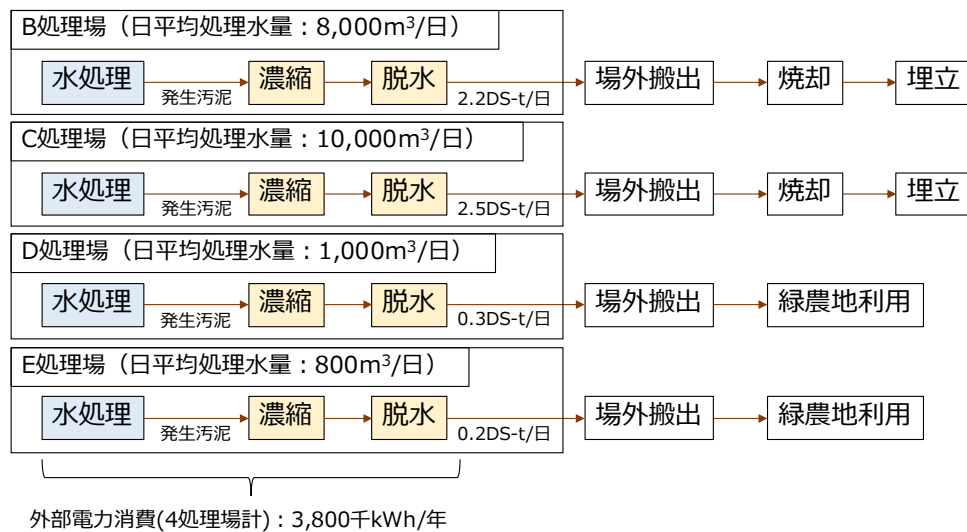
B処理場（日平均処理水量：8,000m$^3$/日）

水処理 発生汚泥 濃縮 脱水 2.2DS-t/日 場外搬出 焼却 埋立

C処理場（日平均処理水量：10,000m$^3$/日）

水処理 発生汚泥 濃縮 脱水 2.5DS-t/日 場外搬出 焼却 埋立

D処理場（日平均処理水量：1,000m$^3$/日）

水処理 発生汚泥 濃縮 脱水 0.3DS-t/日 場外搬出 緑農地利用

E処理場（日平均処理水量：800m$^3$/日）

水処理 発生汚泥 濃縮 脱水 0.2DS-t/日 場外搬出 緑農地利用

外部電力消費(4処理場計)：3,800千kWh/年